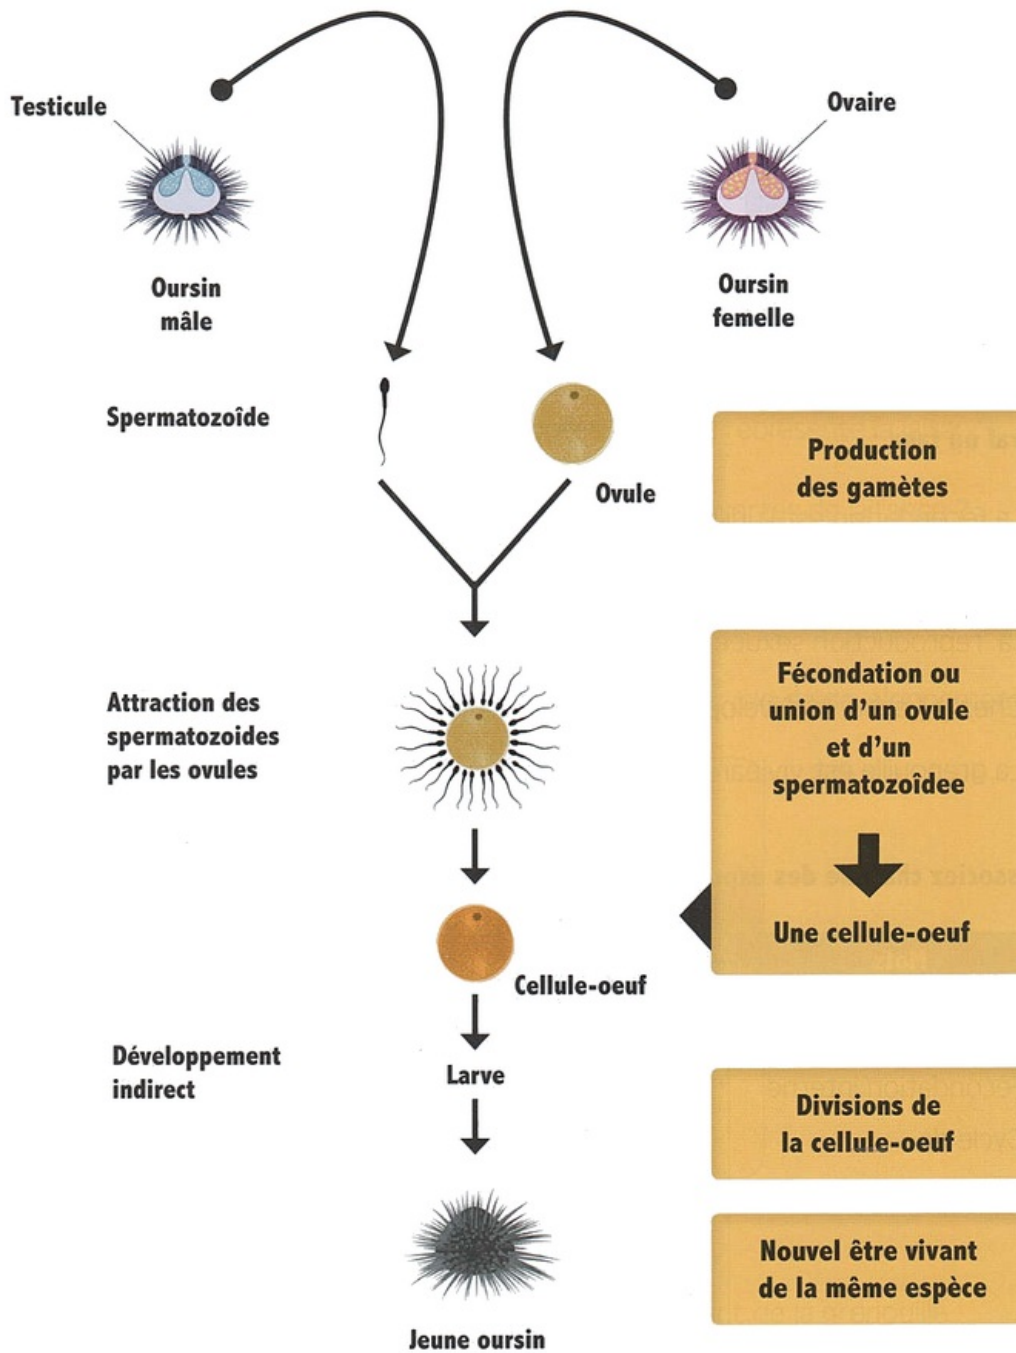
Testicule

Ovaire

Oursin mâle

Oursin femelle

Spermatozoïde

Ovule

Production des gamètes

Attraction des spermatozoides par les ovules

Fécondation ou union d'un ovule et d'un spermatozoïdee

Une cellule-oeuf

Cellule-oeuf

Développement indirect

Larve

Divisions de la cellule-oeuf

Nouvel être vivant de la même espèce

Jeune oursin